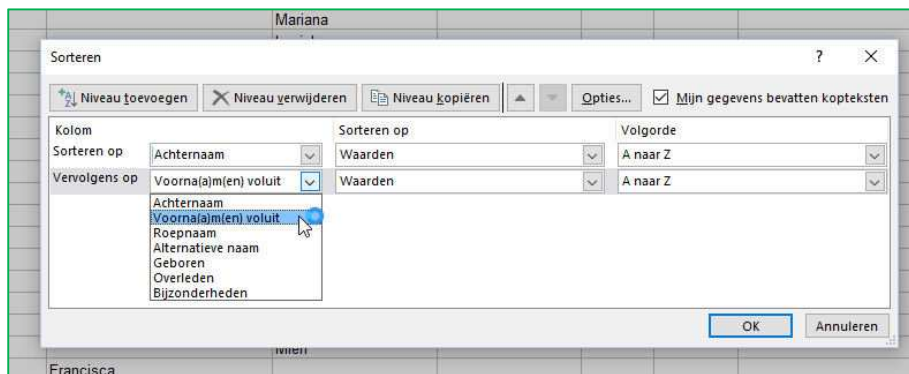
Mariana

Sorteren

?

Niveau toevoegen

Niveau verwijderen

Niveau kopiëren

Opties...

Mijn gegevens bevatten kopteksten

| Kolom | | Sorteren op | Volgorde |
|---|---|---|---|
| Sorteren op | Achternaam | Waarden | A naar Z |
| Vervolgens op | Voorna(a)m(en) voluit | Waarden | A naar Z |

Achternaam
Voorna(a)m(en) voluit
Roepnaam
Alternatieve naam
Geboren
Overleden
Bijzonderheden

OK

Annuleren

Mien

Francisca